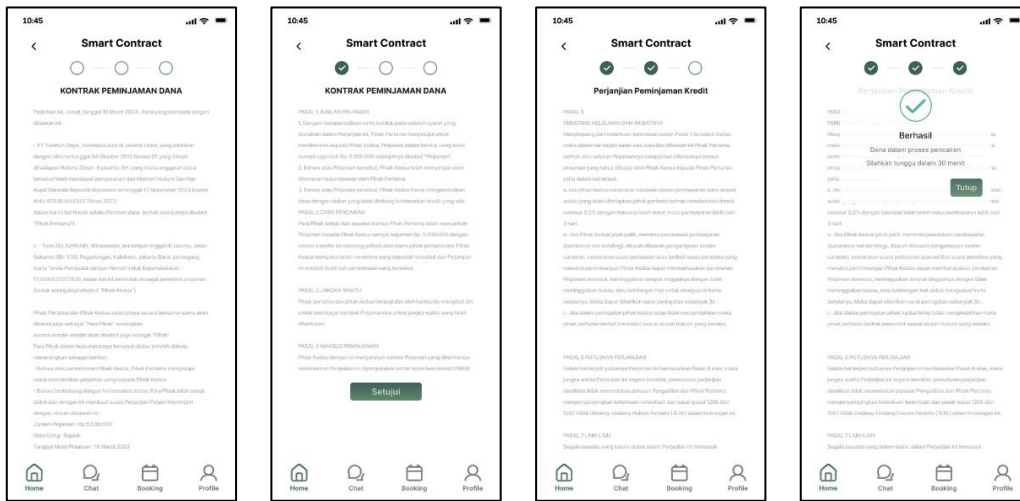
10:45

Smart Contract

KONTRAK PEMINJAMAN DANA

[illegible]

Home Chat Booking Profile

10:45

Smart Contract

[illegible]

Setujui

Home Chat Booking Profile

10:45

Smart Contract

Perjanjian Peminjaman Kredit

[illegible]

Home Chat Booking Profile

10:45

Smart Contract

Perjanjian Peminjaman Kredit

Berhasil

Dana dalam proses pencairan

Silahkan tunggu dalam 30 menit

Tutup

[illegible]

Home Chat Booking Profile